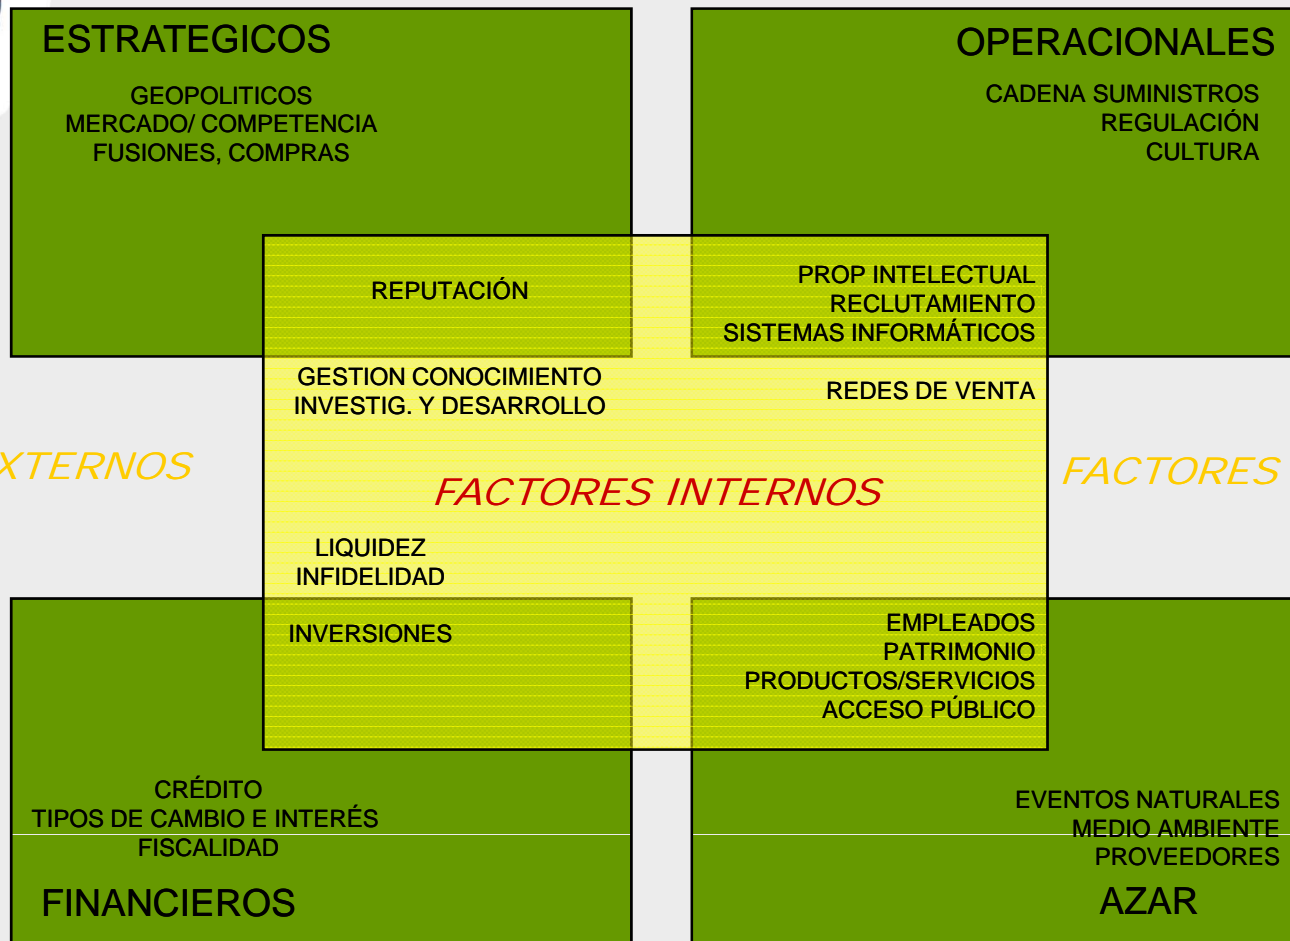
ESTRATEGICOS

GEOPOLITICOS
MERCADO/ COMPETENCIA
FUSIONES, COMPRAS

OPERACIONALES

CADENA SUMINISTROS
REGULACIÓN
CULTURA

REPUTACIÓN

PROP INTELECTUAL
RECLUTAMIENTO
SISTEMAS INFORMÁTICOS

GESTION CONOCIMIENTO
INVESTIG. Y DESARROLLO

REDES DE VENTA

XTERNOS

FACTORES INTERNOS

FACTORES

LIQUIDEZ
INFIDELIDAD

INVERSIONES

EMPLEADOS
PATRIMONIO
PRODUCTOS/SERVICIOS
ACCESO PÚBLICO

CRÉDITO
TIPOS DE CAMBIO E INTERÉS
FISCALIDAD

FINANCIEROS

EVENTOS NATURALES
MEDIO AMBIENTE
PROVEEDORES

AZAR